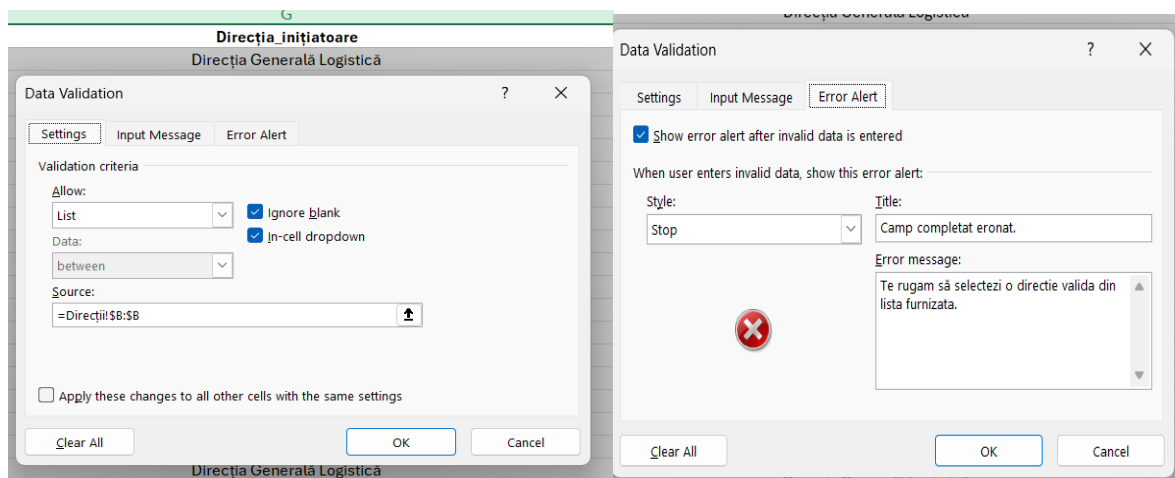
G
Direcția_inițiatoare
Direcția Generală Logistică

Data Validation ? ×

Settings | Input Message | Error Alert

Validation criteria
Allow:
List
Ignore blank
In-cell dropdown
Data:
between
Source:
=Direcții!$B:$B

Apply these changes to all other cells with the same settings

Clear All | OK | Cancel

Direcția Generală Logistică

Direcția Generală Logistică

Data Validation ? ×

Settings | Input Message | Error Alert

Show error alert after invalid data is entered

When user enters invalid data, show this error alert:
Style:
Stop
Title:
Camp completat eronat.
Error message:
Te rugam să selectezi o directie valida din lista furnizata.

Clear All | OK | Cancel